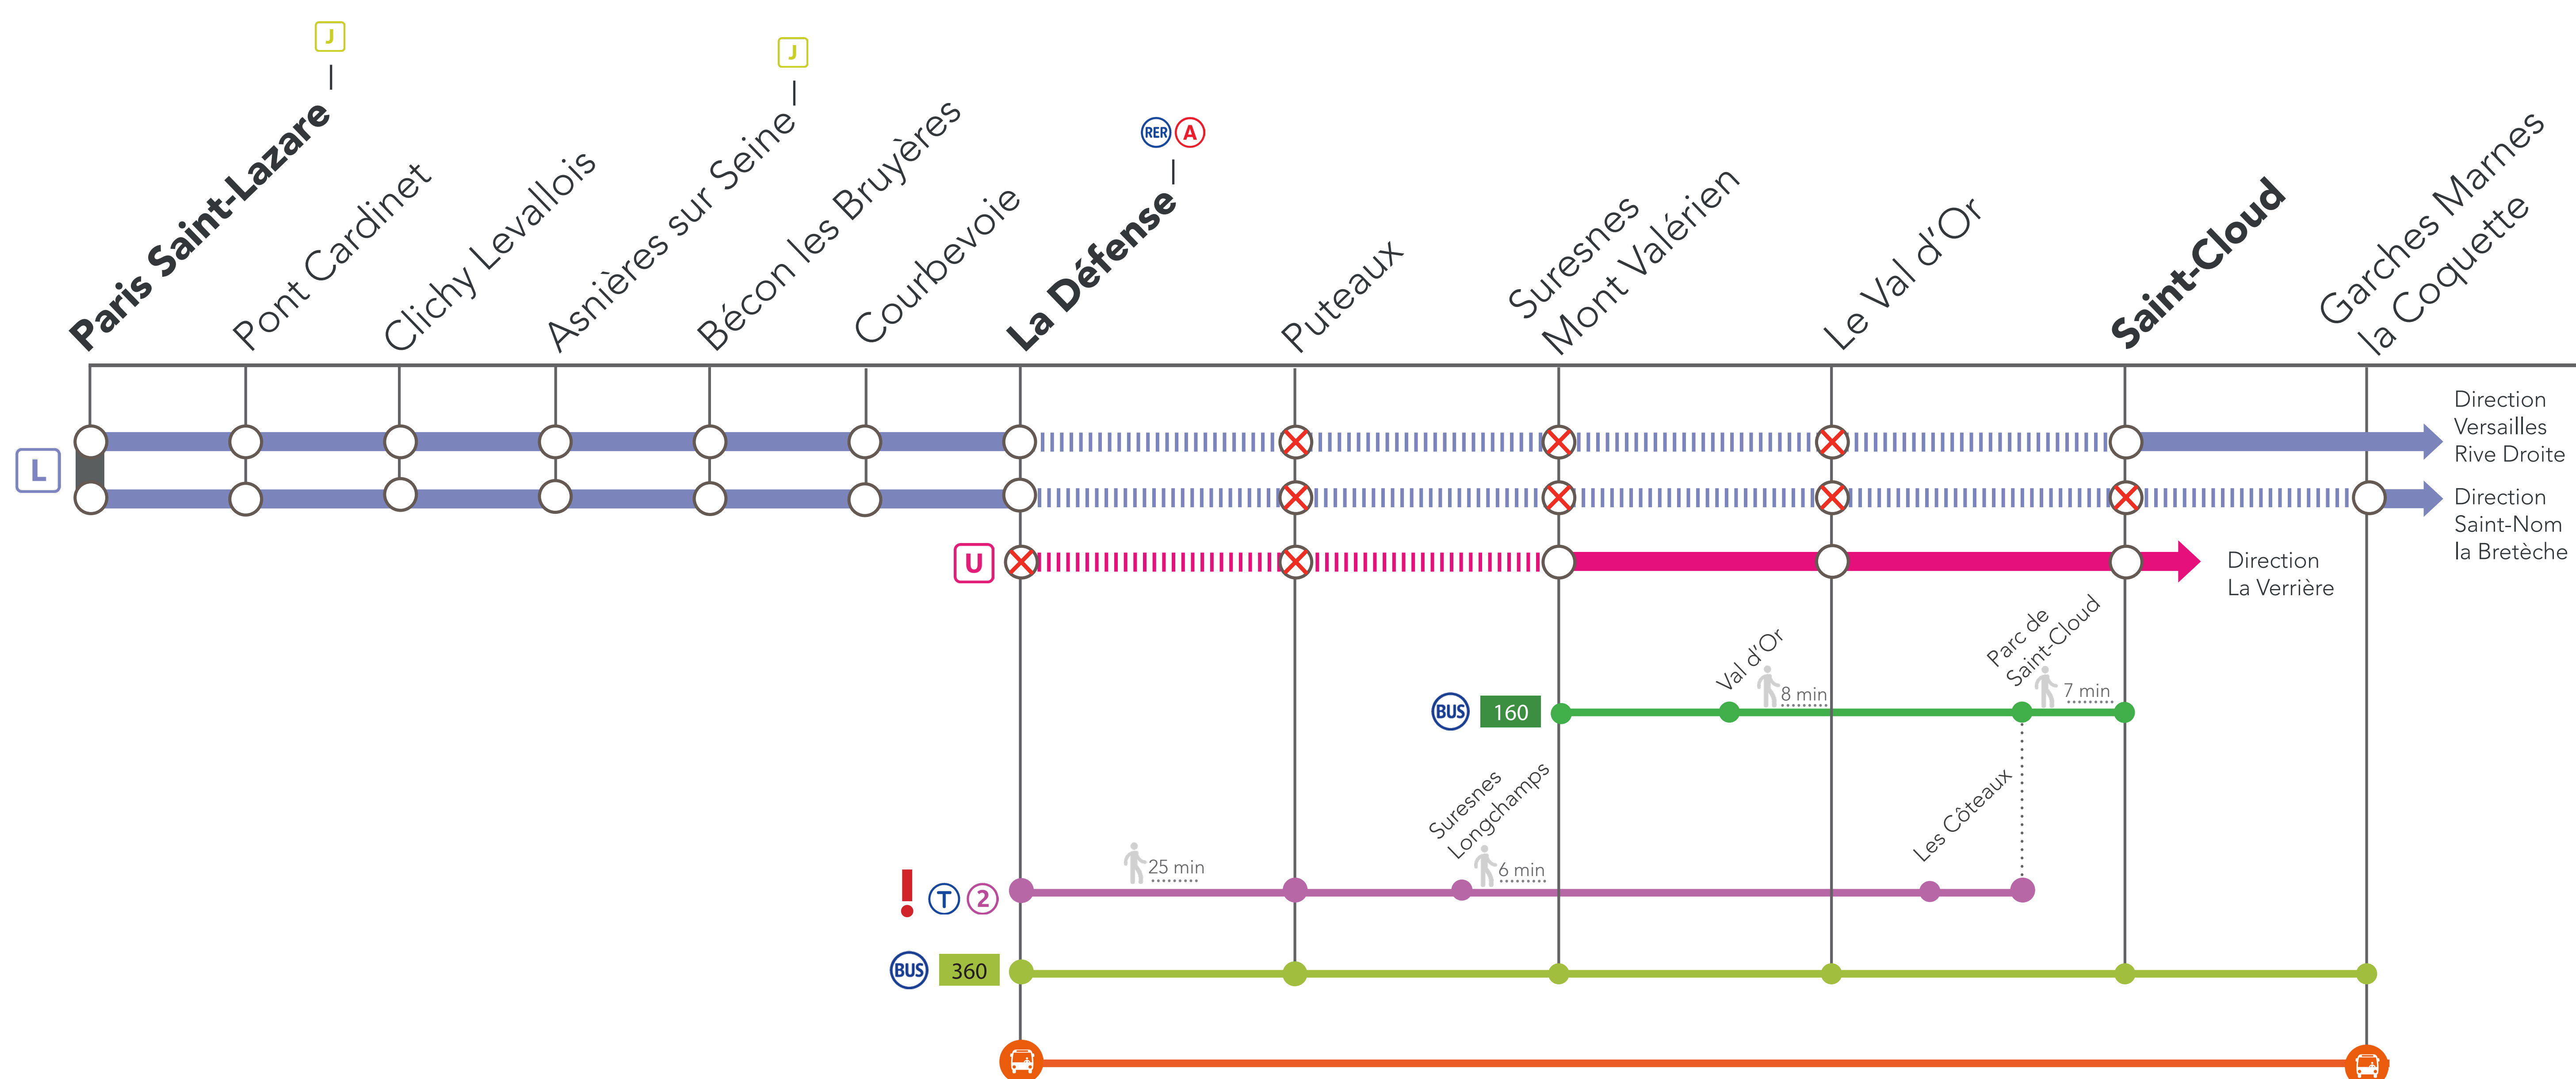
J
J
RER A
Paris Saint-Lazare
Pont Cardinet
Clichy Levallois
Asnières sur Seine
Bécon les Bruyères
Courbevoie
La Défense
Puteaux
Suresnes Mont Valérien
Le Val d'Or
Saint-Cloud
Garches Marnes la Coquette

L

Direction Versailles Rive Droite

Direction Saint-Nom la Bretèche

U

Direction La Verrière

Val d'Or
8 min
Parc de Saint-Cloud
7 min
BUS 160

Suresnes Longchamps
6 min
25 min
Les Côteaux
! T 2

BUS 360